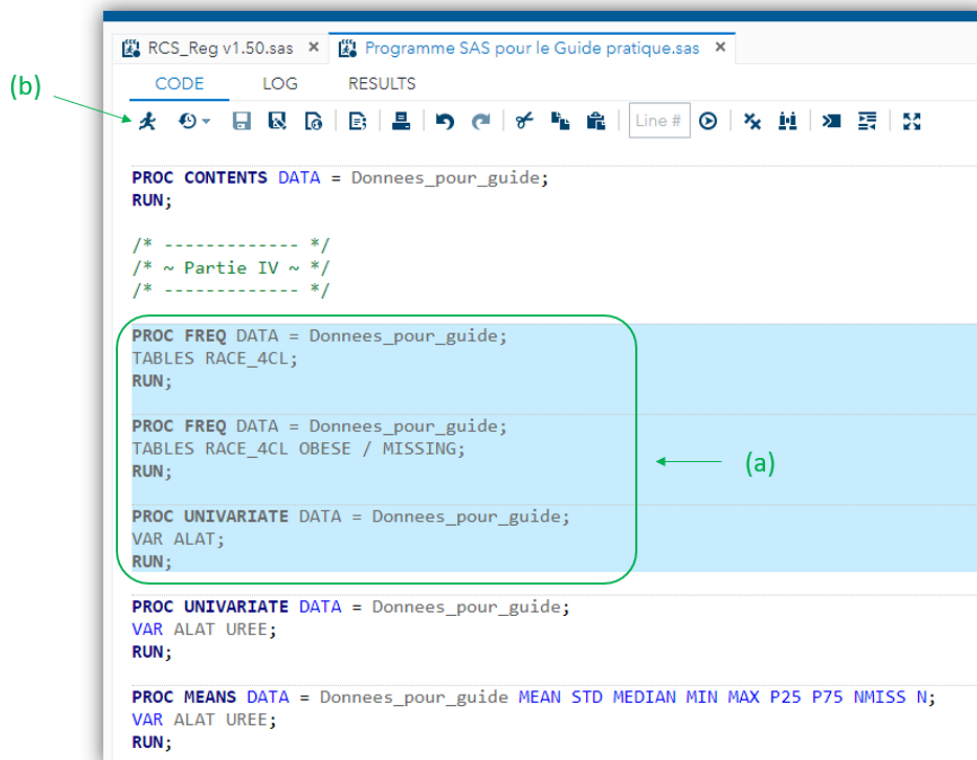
RCS_Reg v1.50.sas ×
Programme SAS pour le Guide pratique.sas ×

CODE LOG RESULTS

(b)

Line #

PROC CONTENTS DATA = Donnees_pour_guide;
RUN;

/* ------------- */
/* ~ Partie IV ~ */
/* ------------- */

PROC FREQ DATA = Donnees_pour_guide;
TABLES RACE_4CL;
RUN;

PROC FREQ DATA = Donnees_pour_guide;
TABLES RACE_4CL OBESE / MISSING;
RUN;

PROC UNIVARIATE DATA = Donnees_pour_guide;
VAR ALAT;
RUN;

(a)

PROC UNIVARIATE DATA = Donnees_pour_guide;
VAR ALAT UREE;
RUN;

PROC MEANS DATA = Donnees_pour_guide MEAN STD MEDIAN MIN MAX P25 P75 NMISS N;
VAR ALAT UREE;
RUN;